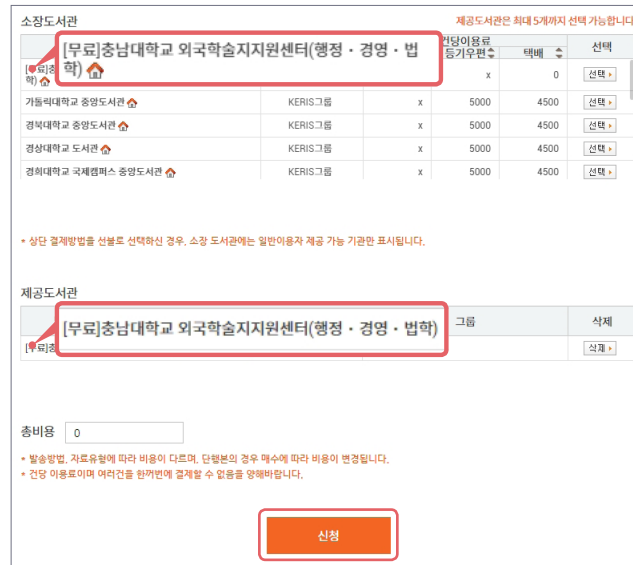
소장도서관

제공도서관은 최대 5개까지 선택 가능합니다

[무료]충남대학교 외국학술지지원센터(행정 · 경영 · 법학)

| | | | 건당이용료 등기우편 | 택배 | 선택 |
|---|---|---|---|---|---|
| [무료]충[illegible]학) | | | x | 0 | 선택 |
| 가톨릭대학교 중앙도서관 | KERIS그룹 | x | 5000 | 4500 | 선택 |
| 경북대학교 중앙도서관 | KERIS그룹 | x | 5000 | 4500 | 선택 |
| 경상대학교 도서관 | KERIS그룹 | x | 5000 | 4500 | 선택 |
| 경희대학교 국제캠퍼스 중앙도서관 | KERIS그룹 | x | 5000 | 4500 | 선택 |

* 상단 결제방법을 선불로 선택하신 경우, 소장 도서관에는 일반이용자 제공 가능 기관만 표시됩니다.

제공도서관

[무료]충남대학교 외국학술지지원센터(행정 · 경영 · 법학)

| | 그룹 | 삭제 |
|---|---|---|
| [무료]충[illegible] | | 삭제 |

총비용 0

* 발송방법, 자료유형에 따라 비용이 다르며, 단행본의 경우 매수에 따라 비용이 변경됩니다.
* 건당 이용료이며 여러건을 한꺼번에 결제할 수 없음을 양해바랍니다.

신청